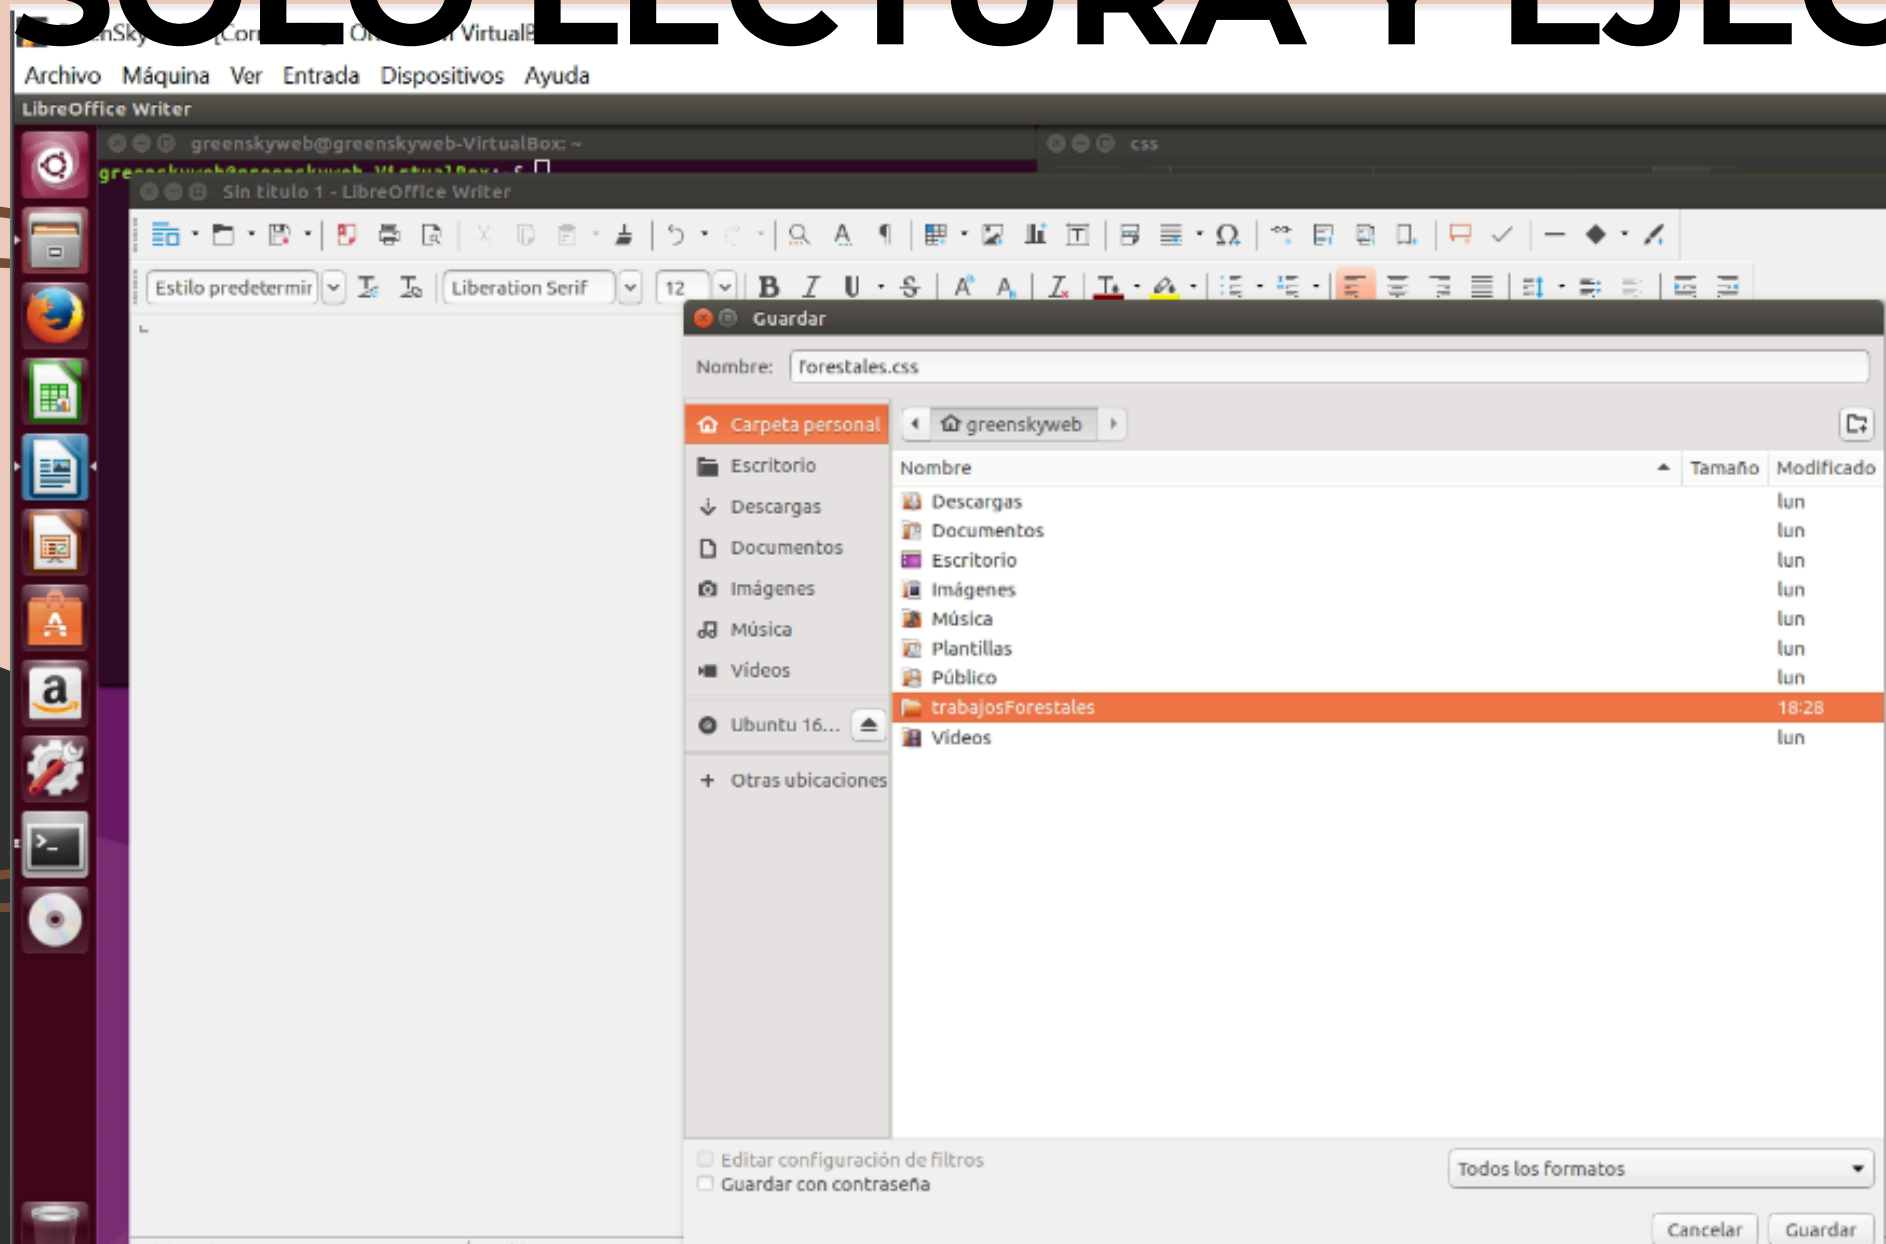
SOLO LECTURA Y EJEC

nSky [Cor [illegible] VirtualB

Archivo Máquina Ver Entrada Dispositivos Ayuda

LibreOffice Writer

greenskyweb@greenskyweb-VirtualBox: ~

css

Sin título 1 - LibreOffice Writer

Estilo predetermir

Liberation Serif

12

Guardar

Nombre: forestales.css

Carpeta personal

Escritorio

Descargas

Documentos

Imágenes

Música

Vídeos

Ubuntu 16...

+ Otras ubicaciones

greenskyweb

| Nombre | Tamaño | Modificado |
|---|---|---|
| Descargas | | lun |
| Documentos | | lun |
| Escritorio | | lun |
| Imágenes | | lun |
| Música | | lun |
| Plantillas | | lun |
| Público | | lun |
| trabajosForestales | | 18:28 |
| Vídeos | | lun |

Editar configuración de filtros

Guardar con contraseña

Todos los formatos

Cancelar

Guardar